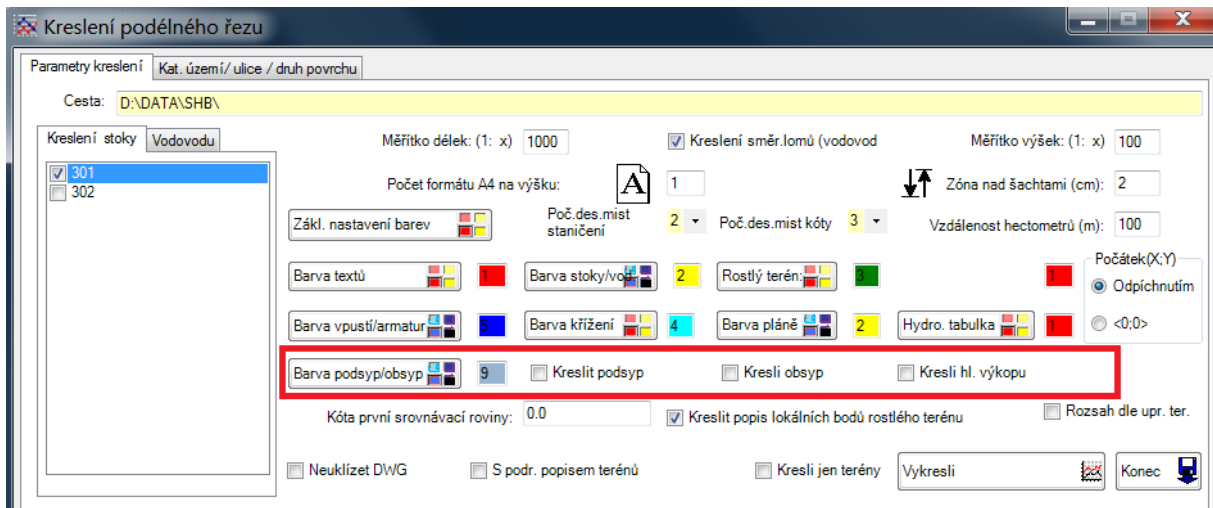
Kreslení podélného řezu

Parametry kreslení | Kat. území/ ulice / druh povrchu

Cesta: D:\DATA\SHB\

Kreslení stoky | Vodovodu

301
302

Měřítko délek: (1: x) 1000
Kreslení směr.lomů (vodovod
Měřítko výšek: (1: x) 100

Počet formátu A4 na výšku: 1
Zóna nad šachtami (cm): 2

Zákl. nastavení barev
Poč.des.mist staničení 2
Poč.des.mist kóty 3
Vzdálenost hectometrů (m): 100

Barva textů 1
Barva stoky/vod 2
Rostlý terén: 3
1

Počátek(X;Y)
Odpíchnutím
<0;0>

Barva vpustí/armatur 5
Barva křížení 4
Barva pláně 2
Hydro. tabulka 1

Barva podsyp/obsyp 9
Kreslit podsyp
Kresli obsyp
Kresli hl. výkopu

Kóta první srovnávací roviny: 0.0
Kreslit popis lokálních bodů rostlého terénu
Rozsah dle upr. ter.

Neuklízet DWG
S podr. popisem terénů
Kresli jen terény
Vykresli
Konec